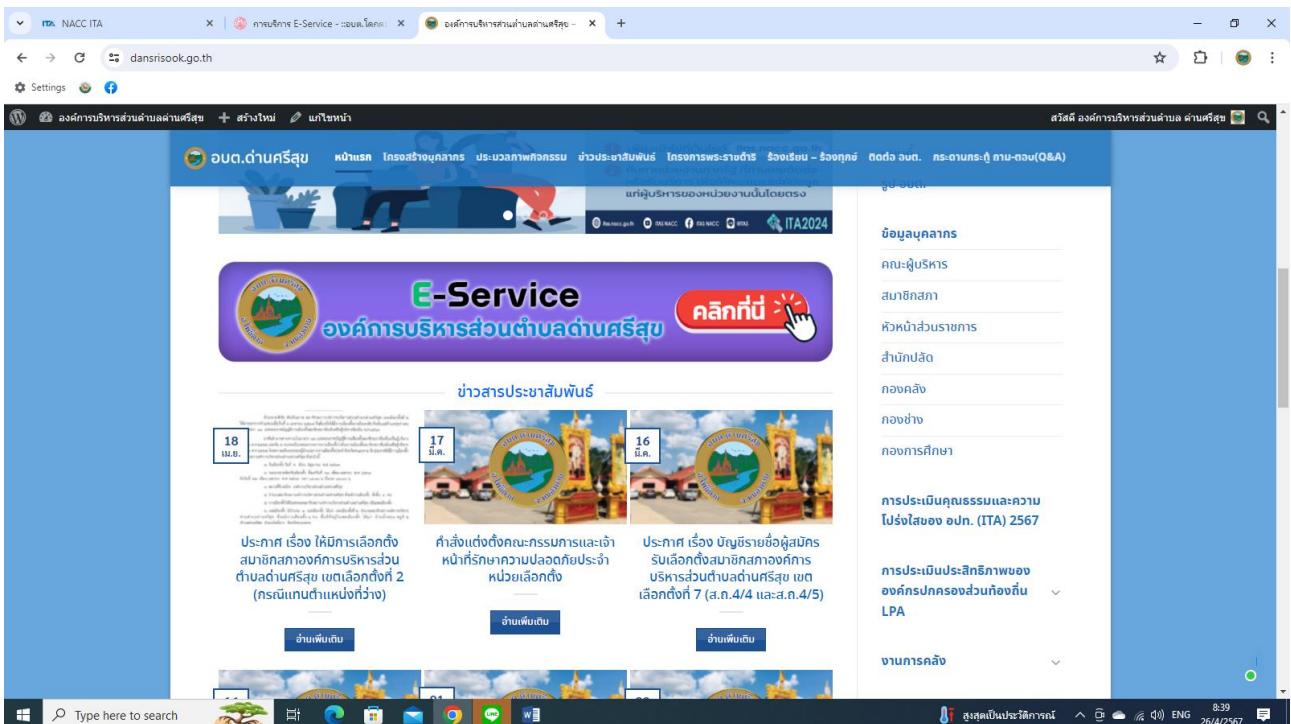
NACC ITA
การบริการ E-Service - ::อบต.โคกคง
องค์การบริหารส่วนตำบลด่านศรีสุข
dansrisook.go.th
Settings
องค์การบริหารส่วนตำบลด่านศรีสุข + สร้างใหม่ แก้ไขหน้า
สวัสดี องค์การบริหารส่วนตำบล ด่านศรีสุข
อบต.ด่านศรีสุข หน้าแรก โครงสร้างบุคลากร กระบวนภาพกิจกรรม ข่าวประชาสัมพันธ์ โครงการพระราชดำริ ร้องเรียน - ร้องทุกข์ ติดต่อ อบต. กระดานกระทู้ ถาม-ตอบ(Q&A)
แก่ผู้บริหารของหน่วยงานนั้นโดยตรง
ITA2024
E-Service
องค์การบริหารส่วนตำบลด่านศรีสุข
คลิกที่นี่
ข่าวสารประชาสัมพันธ์
18 เม.ย.
ประกาศ เรื่อง ให้มีการเลือกตั้งสมาชิกสภาองค์การบริหารส่วนตำบลด่านศรีสุข เขตเลือกตั้งที่ 2 (กรณีแทนตำแหน่งที่ว่าง)
อ่านเพิ่มเติม
17 มี.ค.
คำสั่งแต่งตั้งคณะกรรมการและเจ้าหน้าที่รักษาความปลอดภัยประจำหน่วยเลือกตั้ง
อ่านเพิ่มเติม
16 มี.ค.
ประกาศ เรื่อง บัญชีรายชื่อผู้สมัครรับเลือกตั้งสมาชิกสภาองค์การบริหารส่วนตำบลด่านศรีสุข เขตเลือกตั้งที่ 7 (ส.ถ.4/4 และส.ถ.4/5)
อ่านเพิ่มเติม
ข้อมูลบุคลากร
คณะผู้บริหาร
สมาชิกสภา
หัวหน้าส่วนราชการ
สำนักปลัด
กองคลัง
กองช่าง
กองการศึกษา
การประเมินคุณธรรมและความโปร่งใสของ อปท. (ITA) 2567
การประเมินประสิทธิภาพของ องค์กรปกครองส่วนท้องถิ่น LPA
งานการคลัง
Type here to search
สูงสุดเป็นประวัติการณ์ ENG 8:39 26/4/2567